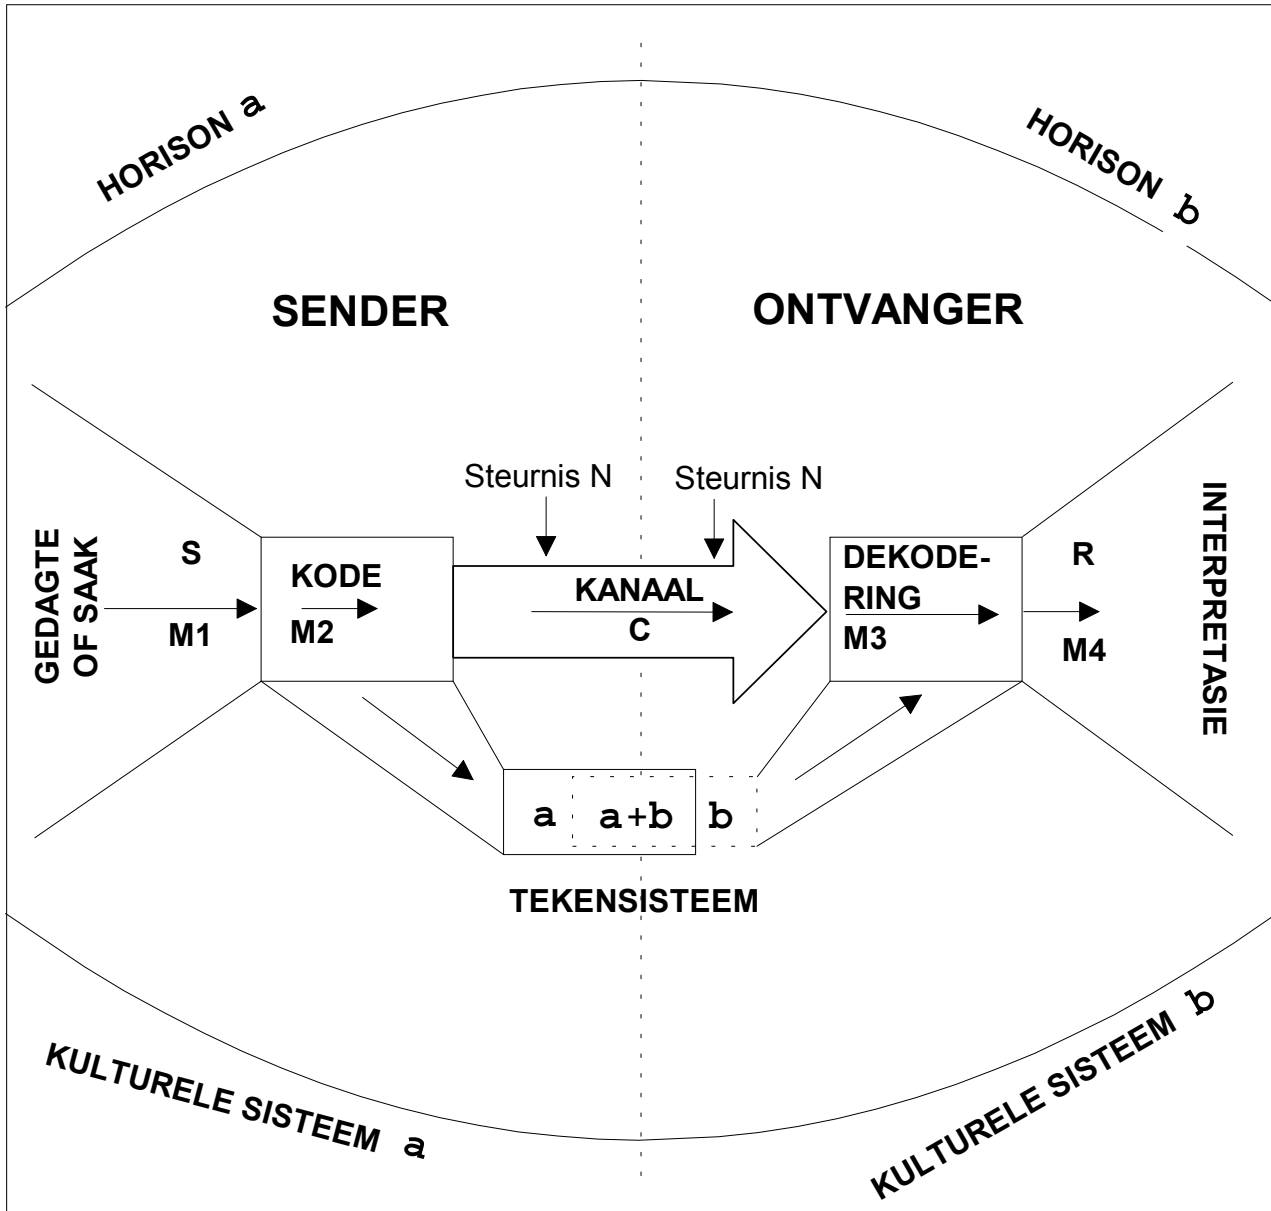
HORISON a

HORISON b

SENDER

ONTVANGER

Steurnis N

Steurnis N

GEDAGTE OF SAAK

S

M1

KODE

M2

KANAAL

C

DEKODERING

M3

R

M4

INTERPRETASIE

a

a+b

b

TEKENSISTEEM

KULTURELE SISTEEM a

KULTURELE SISTEEM b